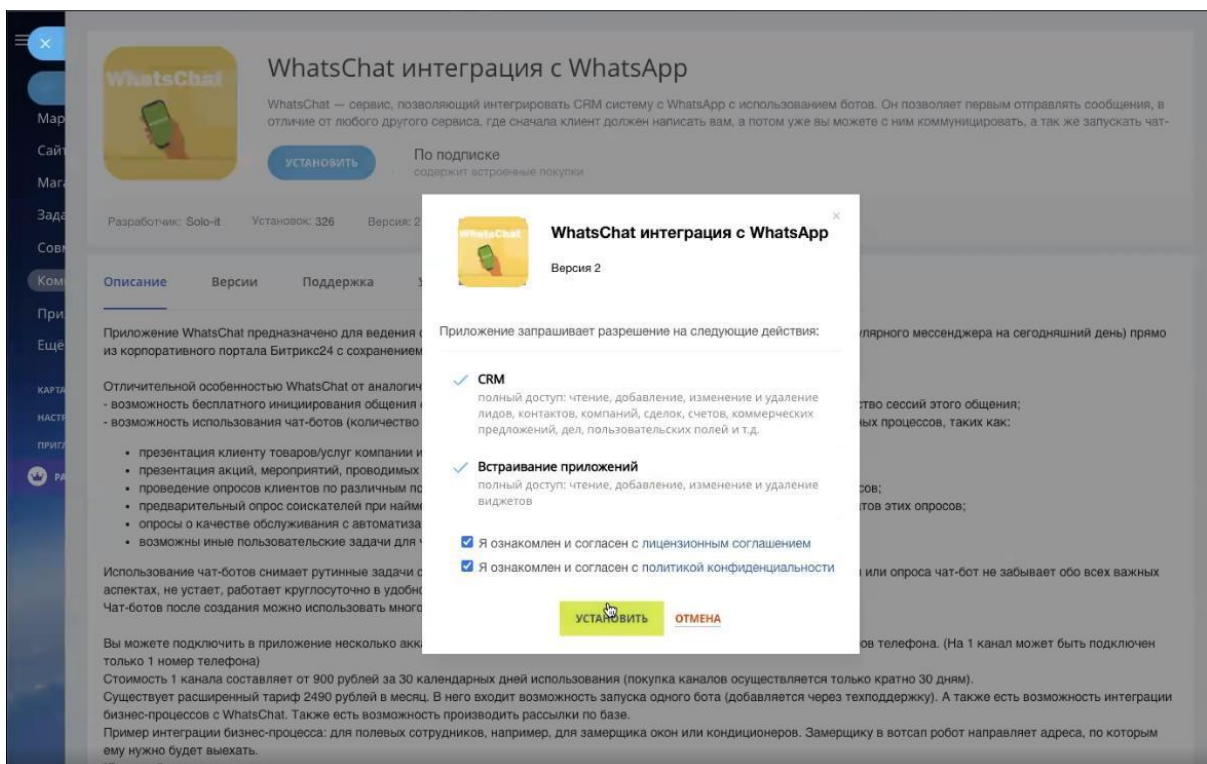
Map
Сайт
Mar
Зада
Совм
Ком
При
Еще
КАРТА
НАСТ
ПРИГЛ
PA

WhatsChat

WhatsChat интеграция с WhatsApp

WhatsChat — сервис, позволяющий интегрировать CRM систему с WhatsApp с использованием ботов. Он позволяет первым отправлять сообщения, в отличие от любого другого сервиса, где сначала клиент должен написать вам, а потом уже вы можете с ним коммуницировать, а так же запускать чат-

УСТАНОВИТЬ

По подписке
содержит встроенные покупки

Разработчик: Solo-it Установок: 326 Версия: 2

Описание Версии Поддержка

Приложение WhatsChat предназначено для ведения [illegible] лярного мессенджера на сегодняшний день) прямо из корпоративного портала Битрикс24 с сохранением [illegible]

Отличительной особенностью WhatsChat от аналогич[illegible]
- возможность бесплатного инициирования общения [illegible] ство сессий этого общения;
- возможность использования чат-ботов (количество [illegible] ных процессов, таких как:

• презентация клиенту товаров/услуг компании и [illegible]
• презентация акций, мероприятий, проводимых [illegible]
• проведение опросов клиентов по различным по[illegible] сов;
• предварительный опрос соискателей при найме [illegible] тов этих опросов;
• опросы о качестве обслуживания с автоматиза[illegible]
• возможны иные пользовательские задачи для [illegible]

Использование чат-ботов снимает рутинные задачи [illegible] или опроса чат-бот не забывает обо всех важных аспектах, не устает, работает круглосуточно в удобно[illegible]
Чат-ботов после создания можно использовать много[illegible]

Вы можете подключить в приложение несколько акк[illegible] ов телефона. (На 1 канал может быть подключен только 1 номер телефона)
Стоимость 1 канала составляет от 900 рублей за 30 календарных дней использования (покупка каналов осуществляется только кратно 30 дням).
Существует расширенный тариф 2490 рублей в месяц. В него входит возможность запуска одного бота (добавляется через техподдержку). А также есть возможности интеграции бизнес-процессов с WhatsChat. Также есть возможность производить рассылки по базе.
Пример интеграции бизнес-процесса: для полевых сотрудников, например, для замерщика окон или кондиционеров. Замерщику в вотсап робот направляет адреса, по которым ему нужно будет выехать.

WhatsChat

WhatsChat интеграция с WhatsApp
Версия 2

Приложение запрашивает разрешение на следующие действия:

CRM
полный доступ: чтение, добавление, изменение и удаление лидов, контактов, компаний, сделок, счетов, коммерческих предложений, дел, пользовательских полей и т.д.

Встраивание приложений
полный доступ: чтение, добавление, изменение и удаление виджетов

Я ознакомлен и согласен с лицензионным соглашением
Я ознакомлен и согласен с политикой конфиденциальности

УСТАНОВИТЬ ОТМЕНА